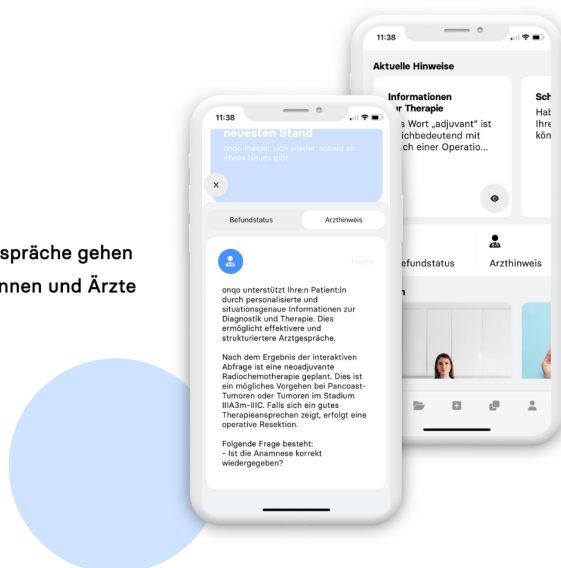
sprāche gehen
nnen und Ärzte

11:38

neuesten Stand

ongo meldet sich wieder, sobald es etwas Neues gibt

×

Befundstatus

Arzthinweis

Heute

onqo unterstützt Ihre:n Patient:in durch personalisierte und situationsgenaue Informationen zur Diagnostik und Therapie. Dies ermöglicht effektivere und strukturiertere Arztgespräche.

Nach dem Ergebnis der interaktiven Abfrage ist eine neoadjuvante Radiochemotherapie geplant. Dies ist ein mögliches Vorgehen bei Pancoast-Tumoren oder Tumoren im Stadium IIIA3m-IIIC. Falls sich ein gutes Therapieansprechen zeigt, erfolgt eine operative Resektion.

Folgende Frage besteht:
- Ist die Anamnese korrekt wiedergegeben?

11:38

Aktuelle Hinweise

Informationen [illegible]r Therapie

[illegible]s Wort „adjuvant" ist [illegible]ichbedeutend mit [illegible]ch einer Operatio...

Sch
Hab
Ihre
kön

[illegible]efundstatus

Arzthinweis